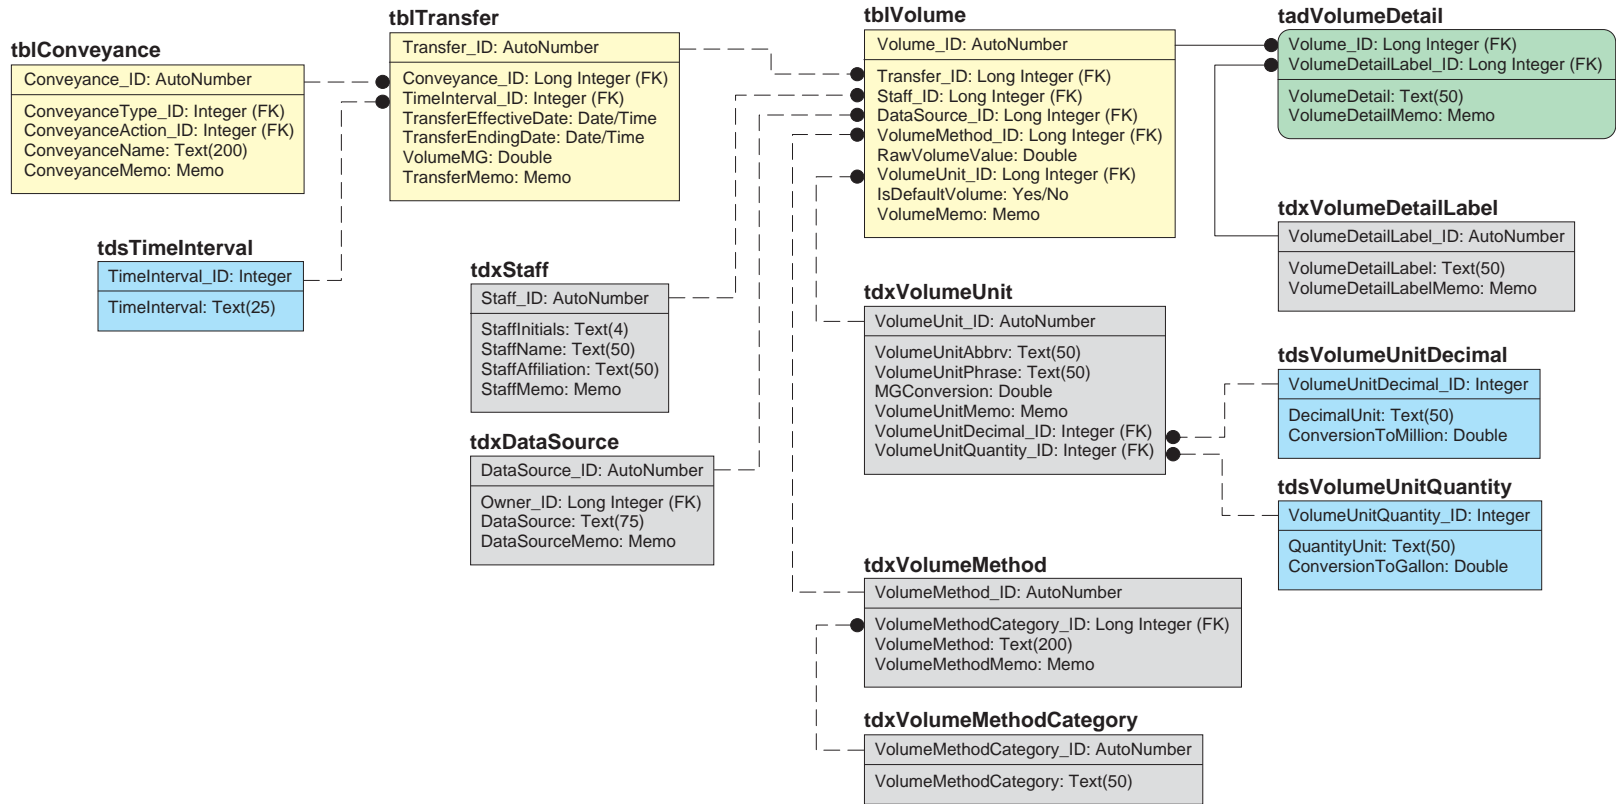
tblConveyance
Conveyance_ID: AutoNumber
ConveyanceType_ID: Integer (FK)
ConveyanceAction_ID: Integer (FK)
ConveyanceName: Text(200)
ConveyanceMemo: Memo

tblTransfer
Transfer_ID: AutoNumber
Conveyance_ID: Long Integer (FK)
TimeInterval_ID: Integer (FK)
TransferEffectiveDate: Date/Time
TransferEndingDate: Date/Time
VolumeMG: Double
TransferMemo: Memo

tblVolume
Volume_ID: AutoNumber
Transfer_ID: Long Integer (FK)
Staff_ID: Long Integer (FK)
DataSource_ID: Long Integer (FK)
VolumeMethod_ID: Long Integer (FK)
RawVolumeValue: Double
VolumeUnit_ID: Long Integer (FK)
IsDefaultVolume: Yes/No
VolumeMemo: Memo

tadVolumeDetail
Volume_ID: Long Integer (FK)
VolumeDetailLabel_ID: Long Integer (FK)
VolumeDetail: Text(50)
VolumeDetailMemo: Memo

tdsTimeInterval
TimeInterval_ID: Integer
TimeInterval: Text(25)

tdxStaff
Staff_ID: AutoNumber
StaffInitials: Text(4)
StaffName: Text(50)
StaffAffiliation: Text(50)
StaffMemo: Memo

tdxVolumeDetailLabel
VolumeDetailLabel_ID: AutoNumber
VolumeDetailLabel: Text(50)
VolumeDetailLabelMemo: Memo

tdxVolumeUnit
VolumeUnit_ID: AutoNumber
VolumeUnitAbbrv: Text(50)
VolumeUnitPhrase: Text(50)
MGConversion: Double
VolumeUnitMemo: Memo
VolumeUnitDecimal_ID: Integer (FK)
VolumeUnitQuantity_ID: Integer (FK)

tdsVolumeUnitDecimal
VolumeUnitDecimal_ID: Integer
DecimalUnit: Text(50)
ConversionToMillion: Double

tdxDataSource
DataSource_ID: AutoNumber
Owner_ID: Long Integer (FK)
DataSource: Text(75)
DataSourceMemo: Memo

tdsVolumeUnitQuantity
VolumeUnitQuantity_ID: Integer
QuantityUnit: Text(50)
ConversionToGallon: Double

tdxVolumeMethod
VolumeMethod_ID: AutoNumber
VolumeMethodCategory_ID: Long Integer (FK)
VolumeMethod: Text(200)
VolumeMethodMemo: Memo

tdxVolumeMethodCategory
VolumeMethodCategory_ID: AutoNumber
VolumeMethodCategory: Text(50)